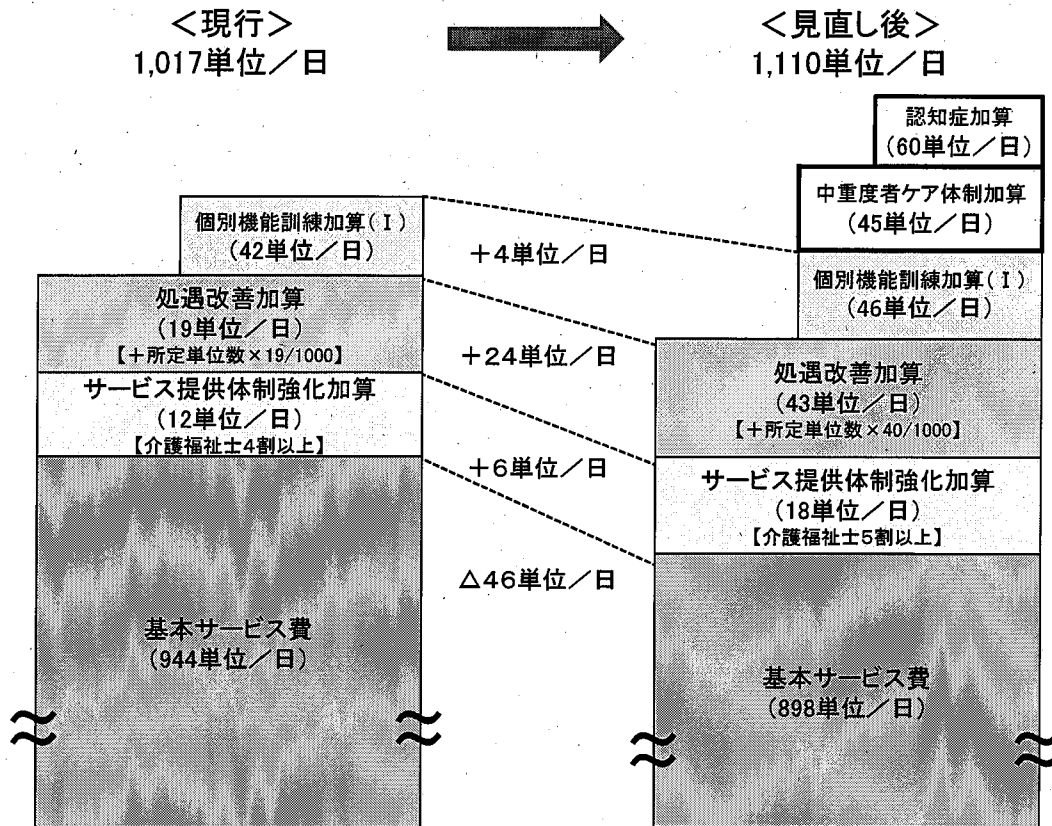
<現行>
1,017単位/日

<見直し後>
1,110単位/日

認知症加算
(60単位/日)

中重度者ケア体制加算
(45単位/日)

個別機能訓練加算(Ⅰ)
(42単位/日)

+4単位/日

個別機能訓練加算(Ⅰ)
(46単位/日)

処遇改善加算
(19単位/日)
【+所定単位数×19/1000】

+24単位/日

処遇改善加算
(43単位/日)
【+所定単位数×40/1000】

サービス提供体制強化加算
(12単位/日)
【介護福祉士4割以上】

+6単位/日

サービス提供体制強化加算
(18単位/日)
【介護福祉士5割以上】

△46単位/日

基本サービス費
(944単位/日)

基本サービス費
(898単位/日)